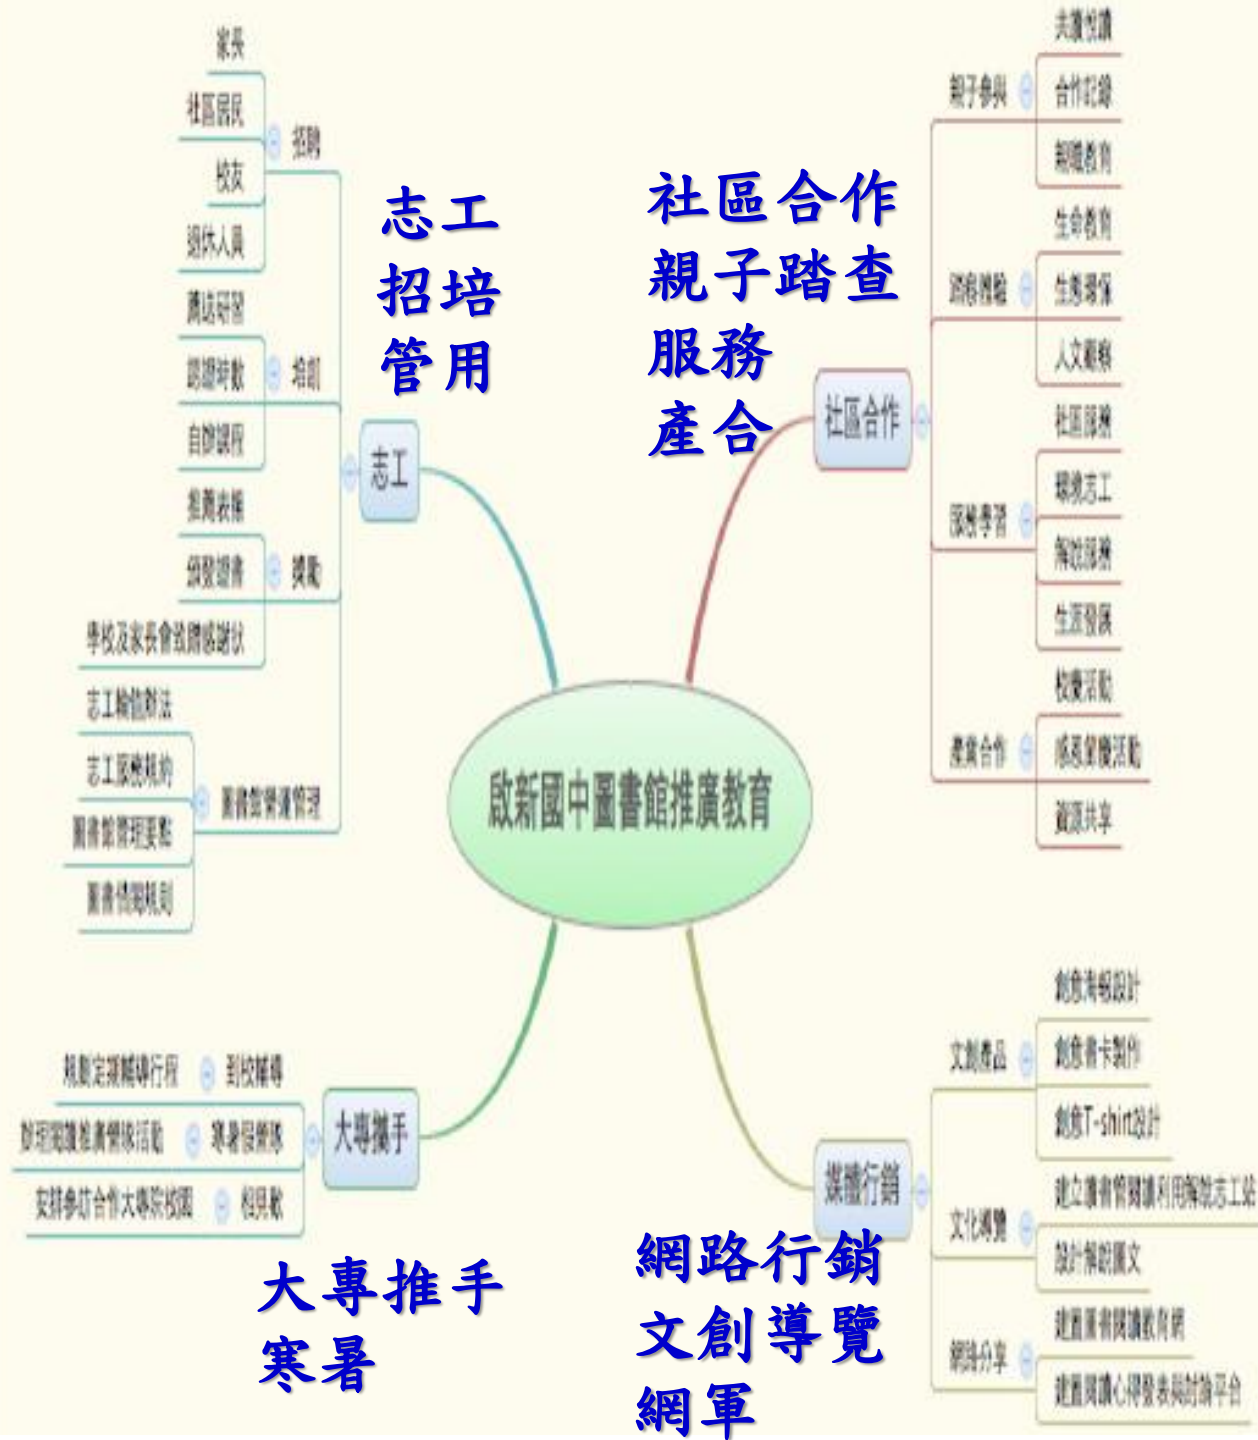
志工
招培
管用

社區合作
親子踏查
服務
產合

啟新國中圖書館推廣教育

志工
招聘
家長
社區居民
校友
退休人員
培訓
講座研習
認證時數
自修課程
獎勵
推薦表揚
頒發證書
學校及家長會致贈感謝狀
圖書館業務管理
志工輪值辦法
志工服務規約
圖書館管理要點
圖書借閱規則

社區合作
親子參與
共讀悅讀
合作記錄
親職教育
踏查體驗
生命教育
生態環保
人文藝術
服務學習
社區服務
環境志工
解說服務
生涯發展
產業合作
校慶活動
感恩餐會活動
資源共享

大專攜手
到校輔導
規劃定期輔導行程
寒暑假營隊
辦理閱讀推廣營隊活動
相見歡
支持參訪合作大專院校園

媒體行銷
文創產品
創意海報設計
創意書卡製作
創意T-shirt設計
文化導覽
建立圖書館閱讀利用解說志工站
設計解說圖文
網路分享
建置圖書館閱讀教育網
建置閱讀心得發表與討論平台

大專推手
寒暑

網路行銷
文創導覽
網軍